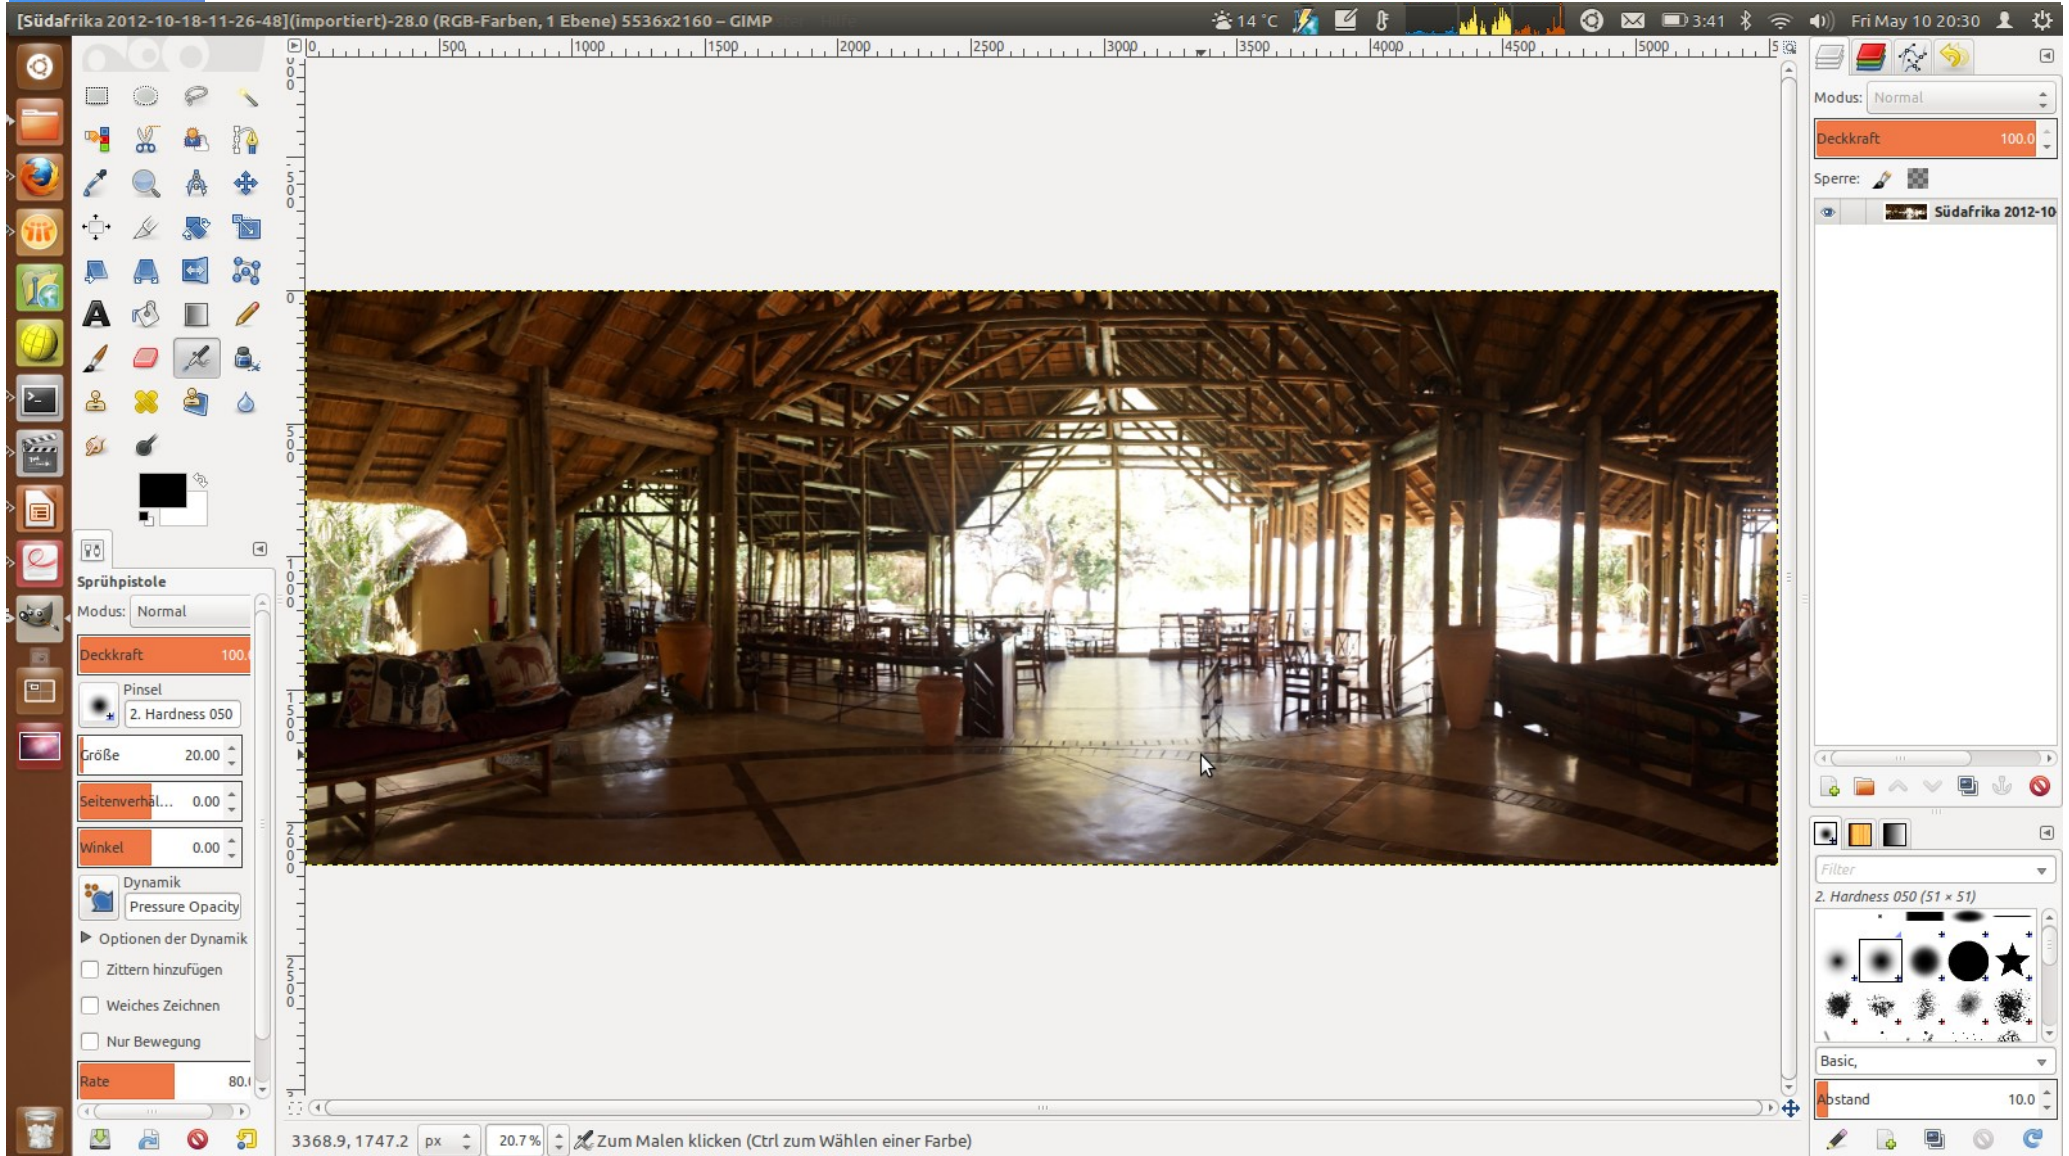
[Südafrika 2012-10-18-11-26-48](importiert)-28.0 (RGB-Farben, 1 Ebene) 5536x2160 – GIMP

14 °C 3:41 Fri May 10 20:30

0 500 1000 1500 2000 2500 3000 3500 4000 4500 5000

Sprühpistole
Modus: Normal
Deckkraft 100.
Pinsel
2. Hardness 050
Größe 20.00
Seitenverhäl... 0.00
Winkel 0.00
Dynamik
Pressure Opacity
Optionen der Dynamik
Zittern hinzufügen
Weiches Zeichnen
Nur Bewegung
Rate 80.

Modus: Normal
Deckkraft 100.0
Sperre:
Südafrika 2012-10

Filter
2. Hardness 050 (51 × 51)
Basic,
Abstand 10.0

3368.9, 1747.2 px 20.7 % Zum Malen klicken (Ctrl zum Wählen einer Farbe)